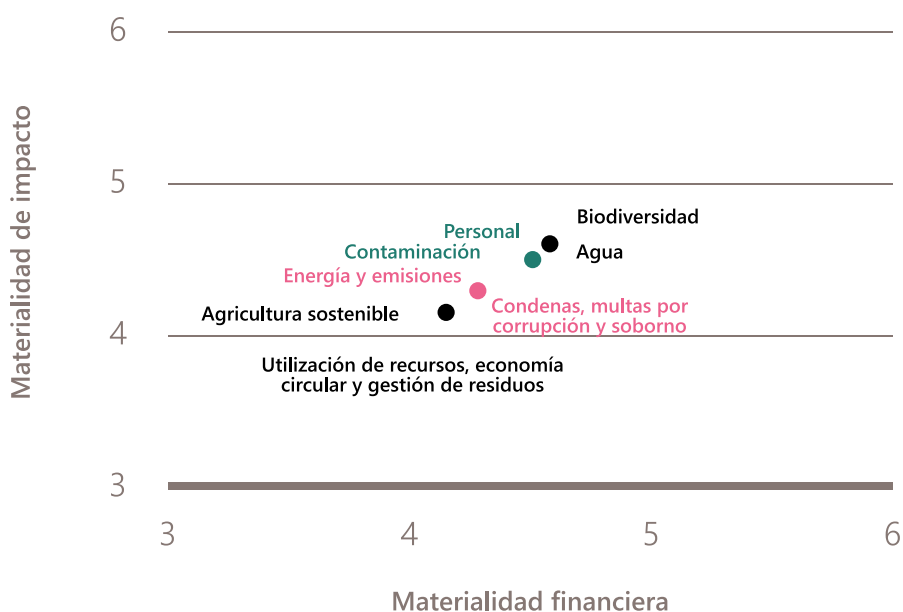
6

5

4

3

Materialidad de impacto

Personal

Biodiversidad

Contaminación

Agua

Energía y emisiones

Condenas, multas por corrupción y soborno

Agricultura sostenible

Utilización de recursos, economía circular y gestión de residuos

3

4

5

6

Materialidad financiera